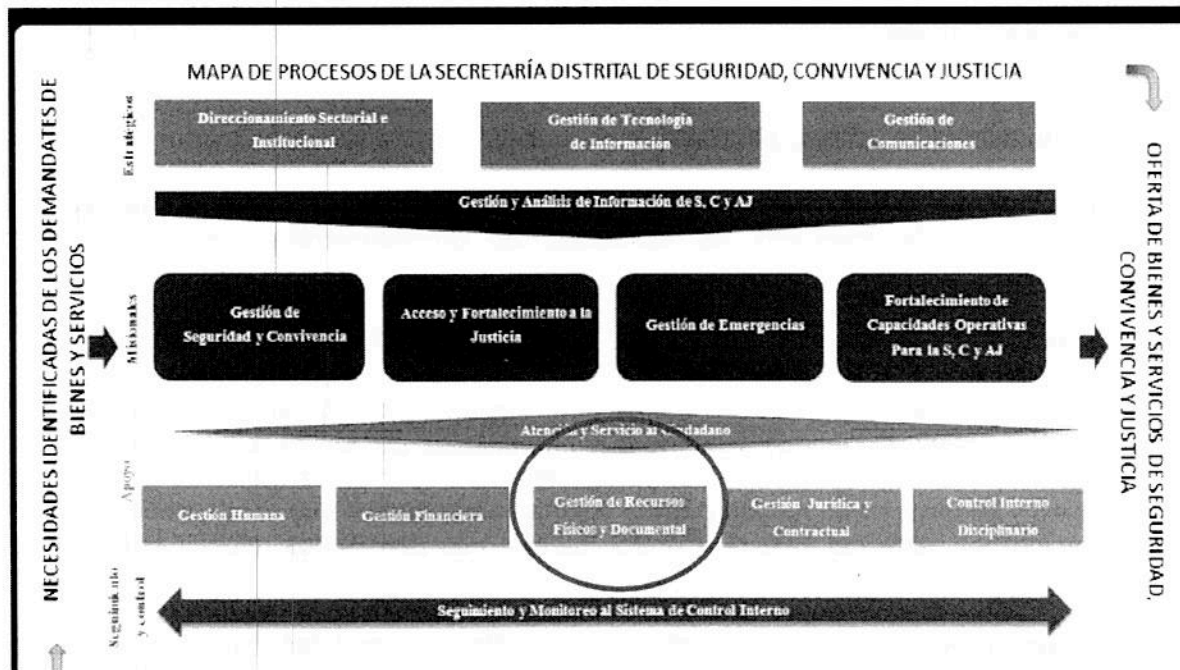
MAPA DE PROCESOS DE LA SECRETARÍA DISTRITAL DE SEGURIDAD, CONVIVENCIA Y JUSTICIA

NECESIDADES IDENTIFICADAS DE LOS DEMANDATES DE BIENES Y SERVICIOS

Estratégicos

Direccionamiento Sectorial e Institucional

Gestión de Tecnología de Información

Gestión de Comunicaciones

Gestión y Análisis de Información de S, C y AJ

Misionales

Gestión de Seguridad y Convivencia

Acceso y Fortalecimiento a la Justicia

Gestión de Emergencias

Fortalecimiento de Capacidades Operativas Para la S, C y AJ

Atención y Servicio al Ciudadano

Apoyo

Gestión Humana

Gestión Financiera

Gestión de Recursos Físicos y Documental

Gestión Jurídica y Contractual

Control Interno Disciplinario

Seguimiento y control

Seguimiento y Monitoreo al Sistema de Control Interno

OFERTA DE BIENES Y SERVICIOS DE SEGURIDAD, CONVIVENCIA Y JUSTICIA